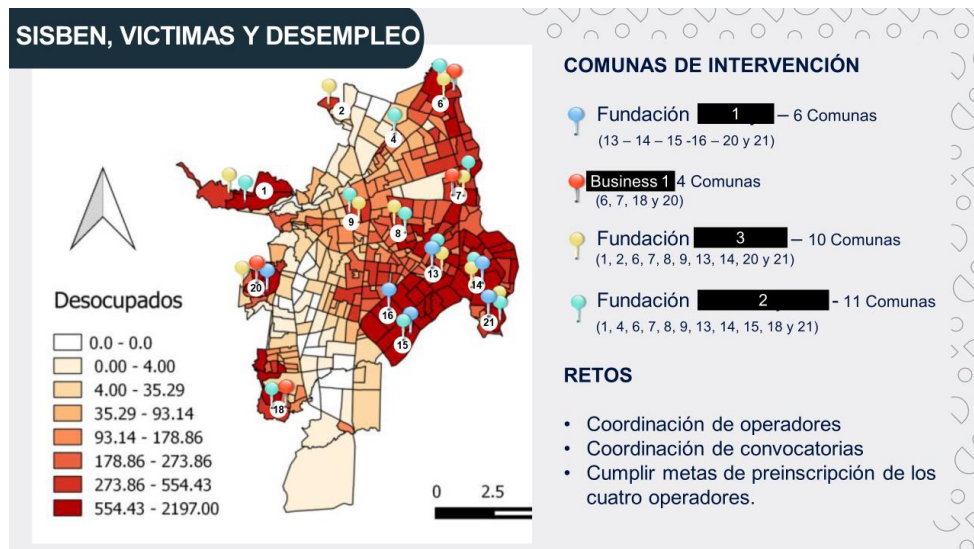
SISBEN, VICTIMAS Y DESEMPLEO

Desocupados

0.0 - 0.0
0.00 - 4.00
4.00 - 35.29
35.29 - 93.14
93.14 - 178.86
178.86 - 273.86
273.86 - 554.43
554.43 - 2197.00

0 2.5

2 6 4 1 7 9 8 13 20 14 16 21 15 18

COMUNAS DE INTERVENCIÓN

Fundación 1 – 6 Comunas
(13 – 14 – 15 -16 – 20 y 21)

Business 1 4 Comunas
(6, 7, 18 y 20)

Fundación 3 – 10 Comunas
(1, 2, 6, 7, 8, 9, 13, 14, 20 y 21)

Fundación 2 - 11 Comunas
(1, 4, 6, 7, 8, 9, 13, 14, 15, 18 y 21)

RETOS

• Coordinación de operadores
• Coordinación de convocatorias
• Cumplir metas de preinscripción de los cuatro operadores.